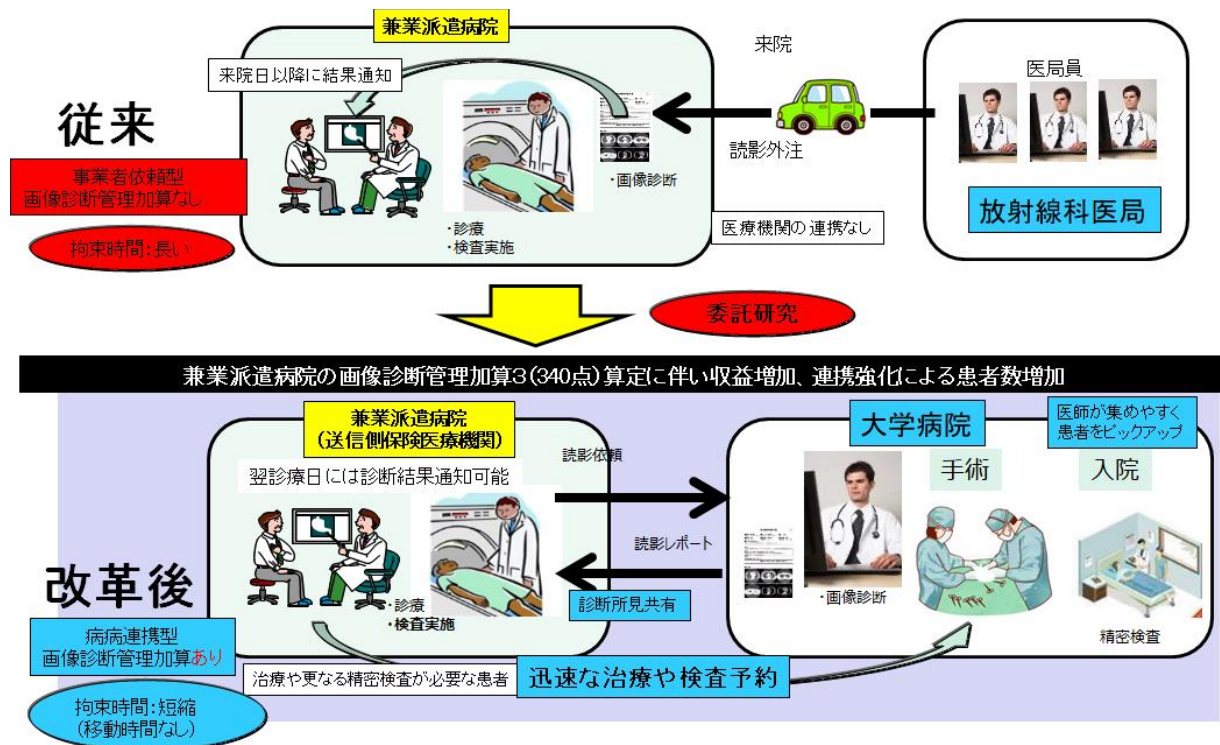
従来

事業者依頼型
画像診断管理加算なし

拘束時間：長い

兼業派遣病院

来院日以降に結果通知

・画像診断

・診療
・検査実施

来院

読影外注

医療機関の連携なし

医局員

放射線科医局

委託研究

兼業派遣病院の画像診断管理加算3（340点）算定に伴い収益増加、連携強化による患者数増加

改革後

病病連携型
画像診断管理加算あり

拘束時間：短縮
（移動時間なし）

兼業派遣病院
（送信側保険医療機関）

翌診療日には診断結果通知可能

・診療
・検査実施

読影依頼

読影レポート

診断所見共有

大学病院

医師が集めやすく
患者をピックアップ

手術

入院

・画像診断

精密検査

治療や更なる精密検査が必要な患者

迅速な治療や検査予約